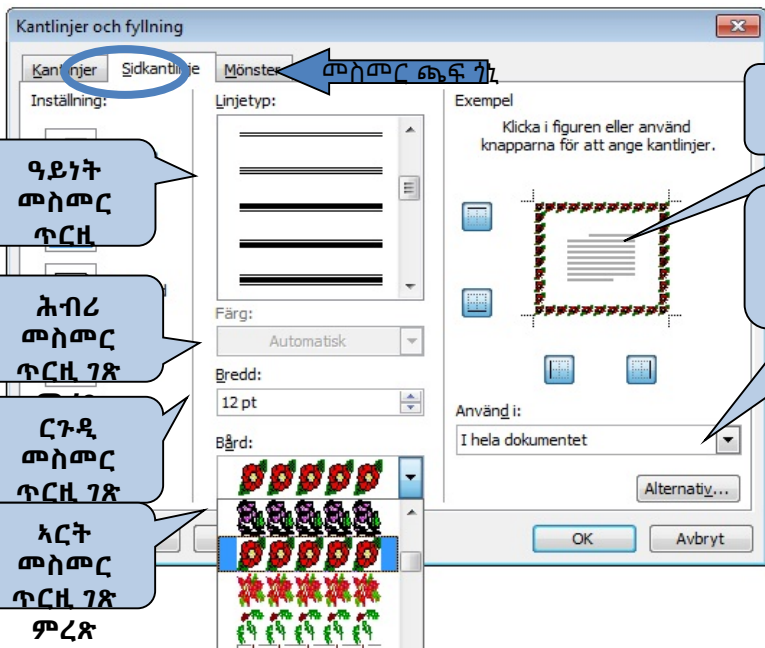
Kantlinjer och fyllning

Kantlinjer Sidkantlinje Mönster

መስመር ጨፍ ገጽ

Inställning:

ዓይነት መስመር ጥርዚ

ሕብሪ መስመር ጥርዚ ገጽ

ርጉዲ መስመር ጥርዚ ገጽ

ኣርት መስመር ጥርዚ ገጽ ምረጽ

Linjetyp:

Färg:

Automatisk

Bredd:

12 pt

Bård:

Exempel

Klicka i figuren eller använd knapparna för att ange kantlinjer.

Använd i:

I hela dokumentet

Alternativ...

OK

Avbryt